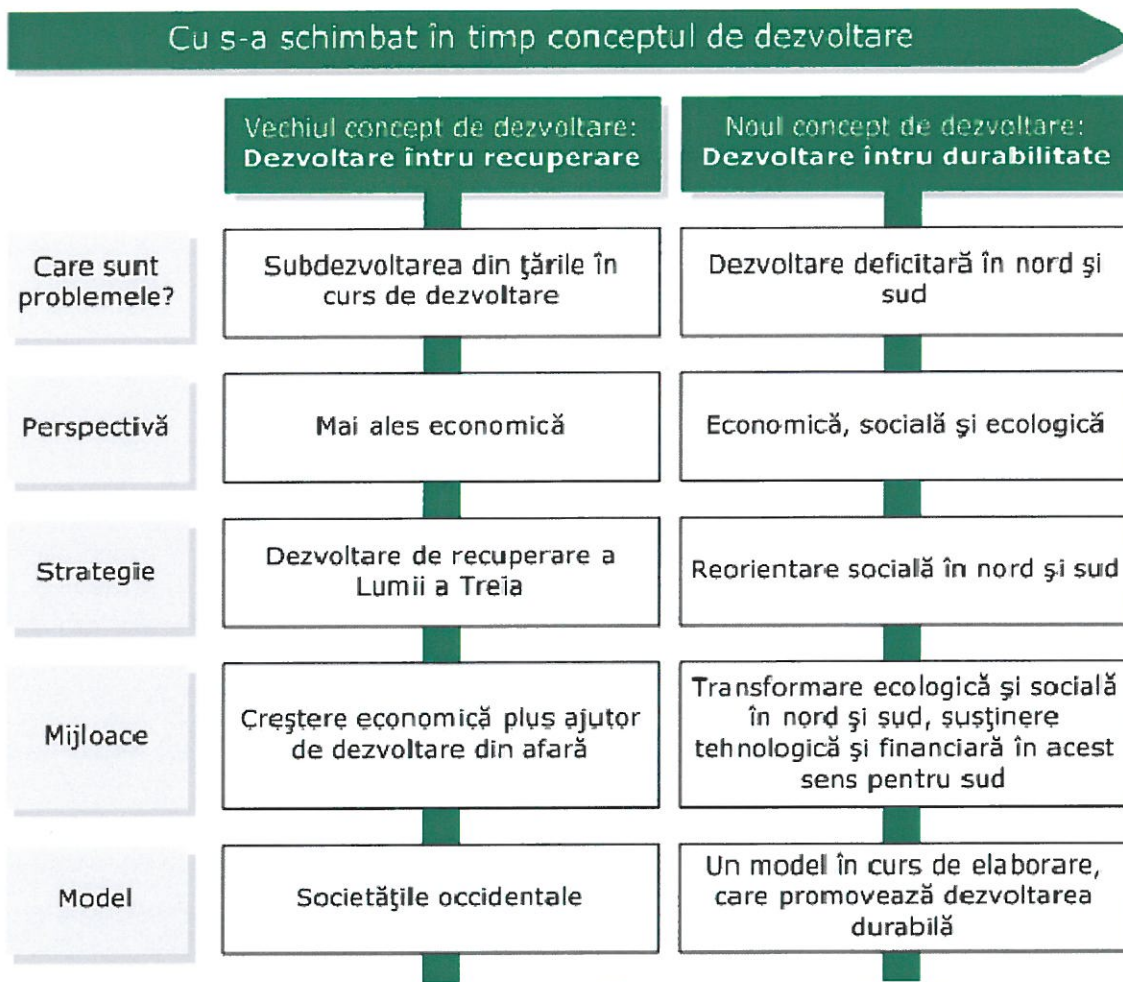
Cu s-a schimbat în timp conceptul de dezvoltare

| | Vechiul concept de dezvoltare: **Dezvoltare întru recuperare** | Noul concept de dezvoltare: **Dezvoltare întru durabilitate** |
|---|---|---|
| Care sunt problemele? | Subdezvoltarea din ţările în curs de dezvoltare | Dezvoltare deficitară în nord şi sud |
| Perspectivă | Mai ales economică | Economică, socială şi ecologică |
| Strategie | Dezvoltare de recuperare a Lumii a Treia | Reorientare socială în nord şi sud |
| Mijloace | Creştere economică plus ajutor de dezvoltare din afară | Transformare ecologică şi socială în nord şi sud, susţinere tehnologică şi financiară în acest sens pentru sud |
| Model | Societăţile occidentale | Un model în curs de elaborare, care promovează dezvoltarea durabilă |